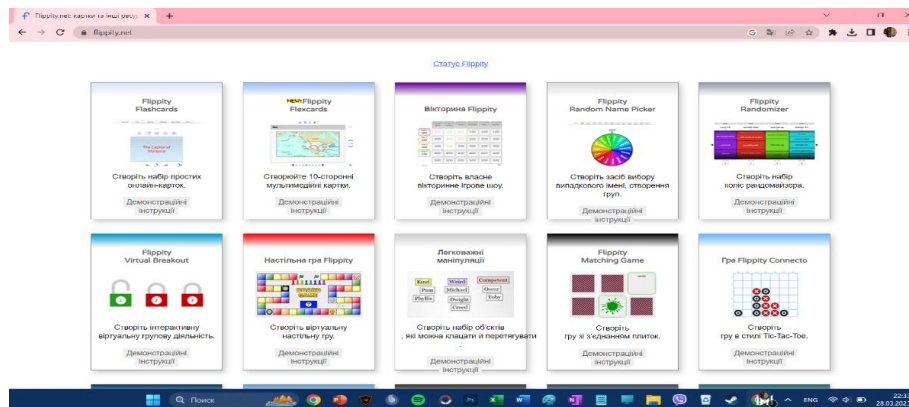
Flippity.net: картки та інші ресу ×

flippity.net

Статус Flippity

Flippity Flashcards

The Capital of Minnesota

Створіть набір простих онлайн-карток.

Демонстраційні Інструкції

New Flippity Flexcards

Створюйте 10-сторонні мультимедійні картки.

Демонстраційні Інструкції

Вікторина Flippity

Створіть власне вікторинне Ігрове шоу.

Демонстраційні Інструкції

Flippity Random Name Picker

Створіть засіб вибору випадкового імені, створення груп.

Демонстраційні Інструкції

Flippity Randomizer

Створіть набір коліс рандомайзера.

Демонстраційні Інструкції

Flippity Virtual Breakout

Створіть інтерактивну віртуальну групову діяльність.

Демонстраційні Інструкції

Настільна гра Flippity

Створіть віртуальну настільну гру.

Демонстраційні Інструкції

Легковажні маніпуляції

Wanted Competent Kind Pam Michael Oscar Phyllis Dwight Toby Creed

Створіть набір об'єктів , які можна клацати й перетягувати .

Демонстраційні Інструкції

Flippity Matching Game

Створіть гру зі з'єднанням плиток.

Демонстраційні Інструкції

Гра Flippity Connecto

Створіть гру в стилі Tic-Tac-Toe.

Демонстраційні Інструкції

Поиск

ENG

22:3
28.03.2023